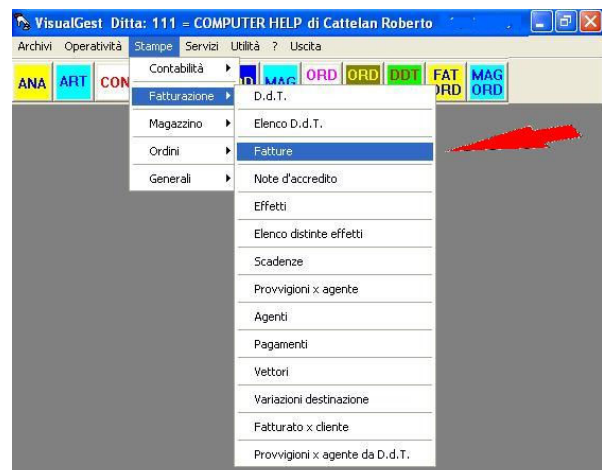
VisualGest Ditta: 111 = COMPUTER HELP di Cattelan Roberto

Archivi Operatività Stampe Servizi Utilità ? Uscita

ANA ART CON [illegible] MAG ORD ORD DDT FAT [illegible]RD MAG ORD

Contabilità
Fatturazione
Magazzino
Ordini
Generali

D.d.T.
Elenco D.d.T.
Fatture
Note d'accredito
Effetti
Elenco distinte effetti
Scadenze
Provvigioni x agente
Agenti
Pagamenti
Vettori
Variazioni destinazione
Fatturato x cliente
Provvigioni x agente da D.d.T.